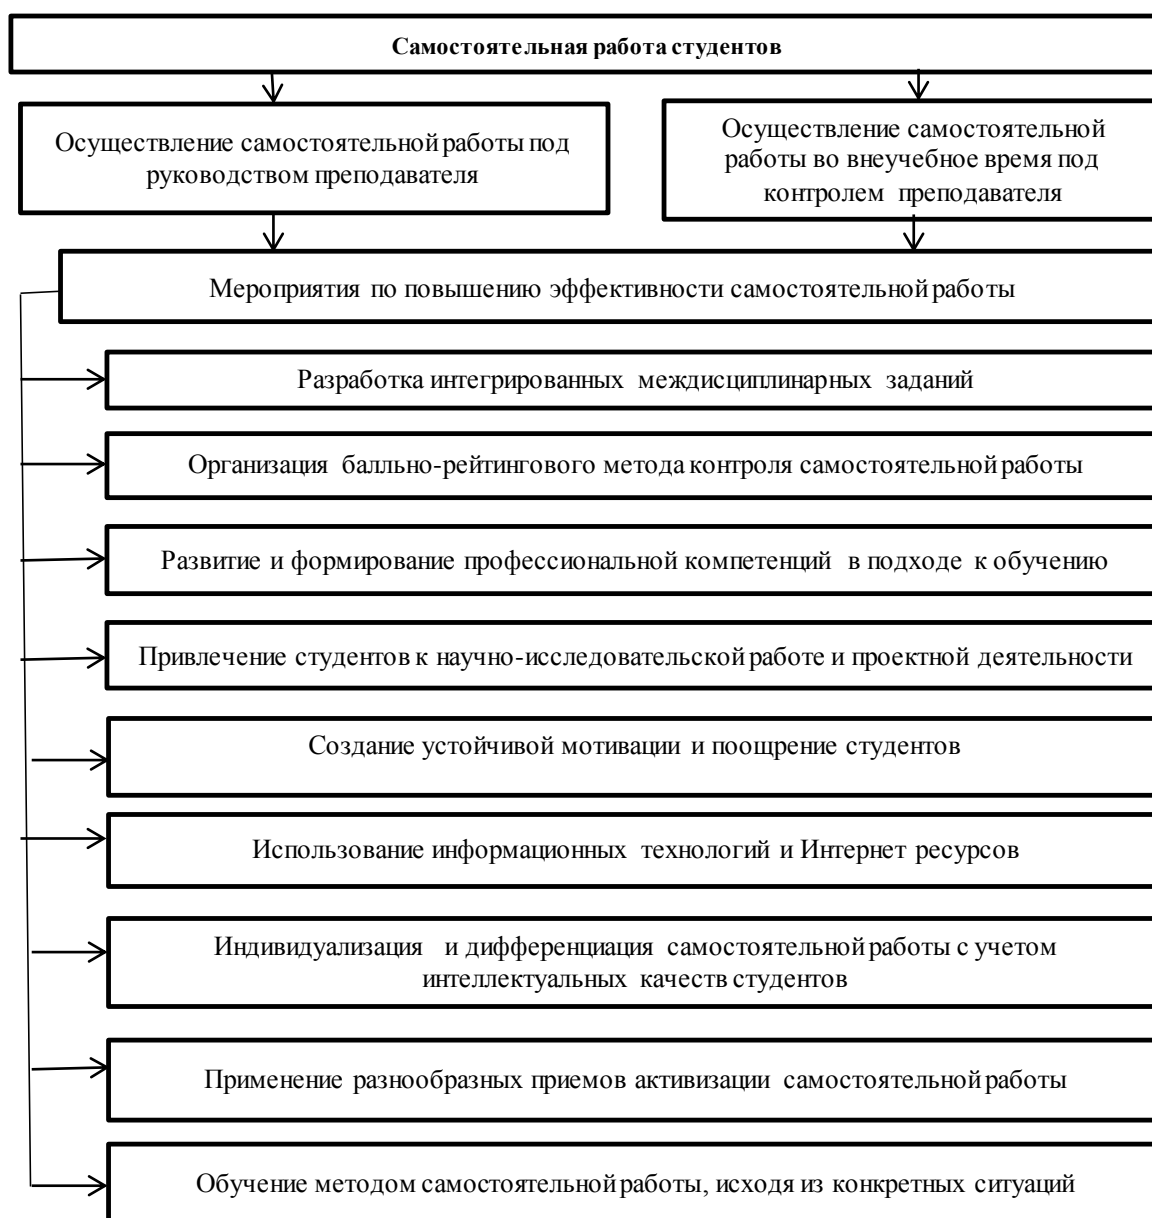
Самостоятельная работа студентов

Осуществление самостоятельной работы под руководством преподавателя

Осуществление самостоятельной работы во внеучебное время под контролем преподавателя

Мероприятия по повышению эффективности самостоятельной работы

Разработка интегрированных междисциплинарных заданий

Организация балльно-рейтингового метода контроля самостоятельной работы

Развитие и формирование профессиональной компетенций в подходе к обучению

Привлечение студентов к научно-исследовательской работе и проектной деятельности

Создание устойчивой мотивации и поощрение студентов

Использование информационных технологий и Интернет ресурсов

Индивидуализация и дифференциация самостоятельной работы с учетом интеллектуальных качеств студентов

Применение разнообразных приемов активизации самостоятельной работы

Обучение методом самостоятельной работы, исходя из конкретных ситуаций